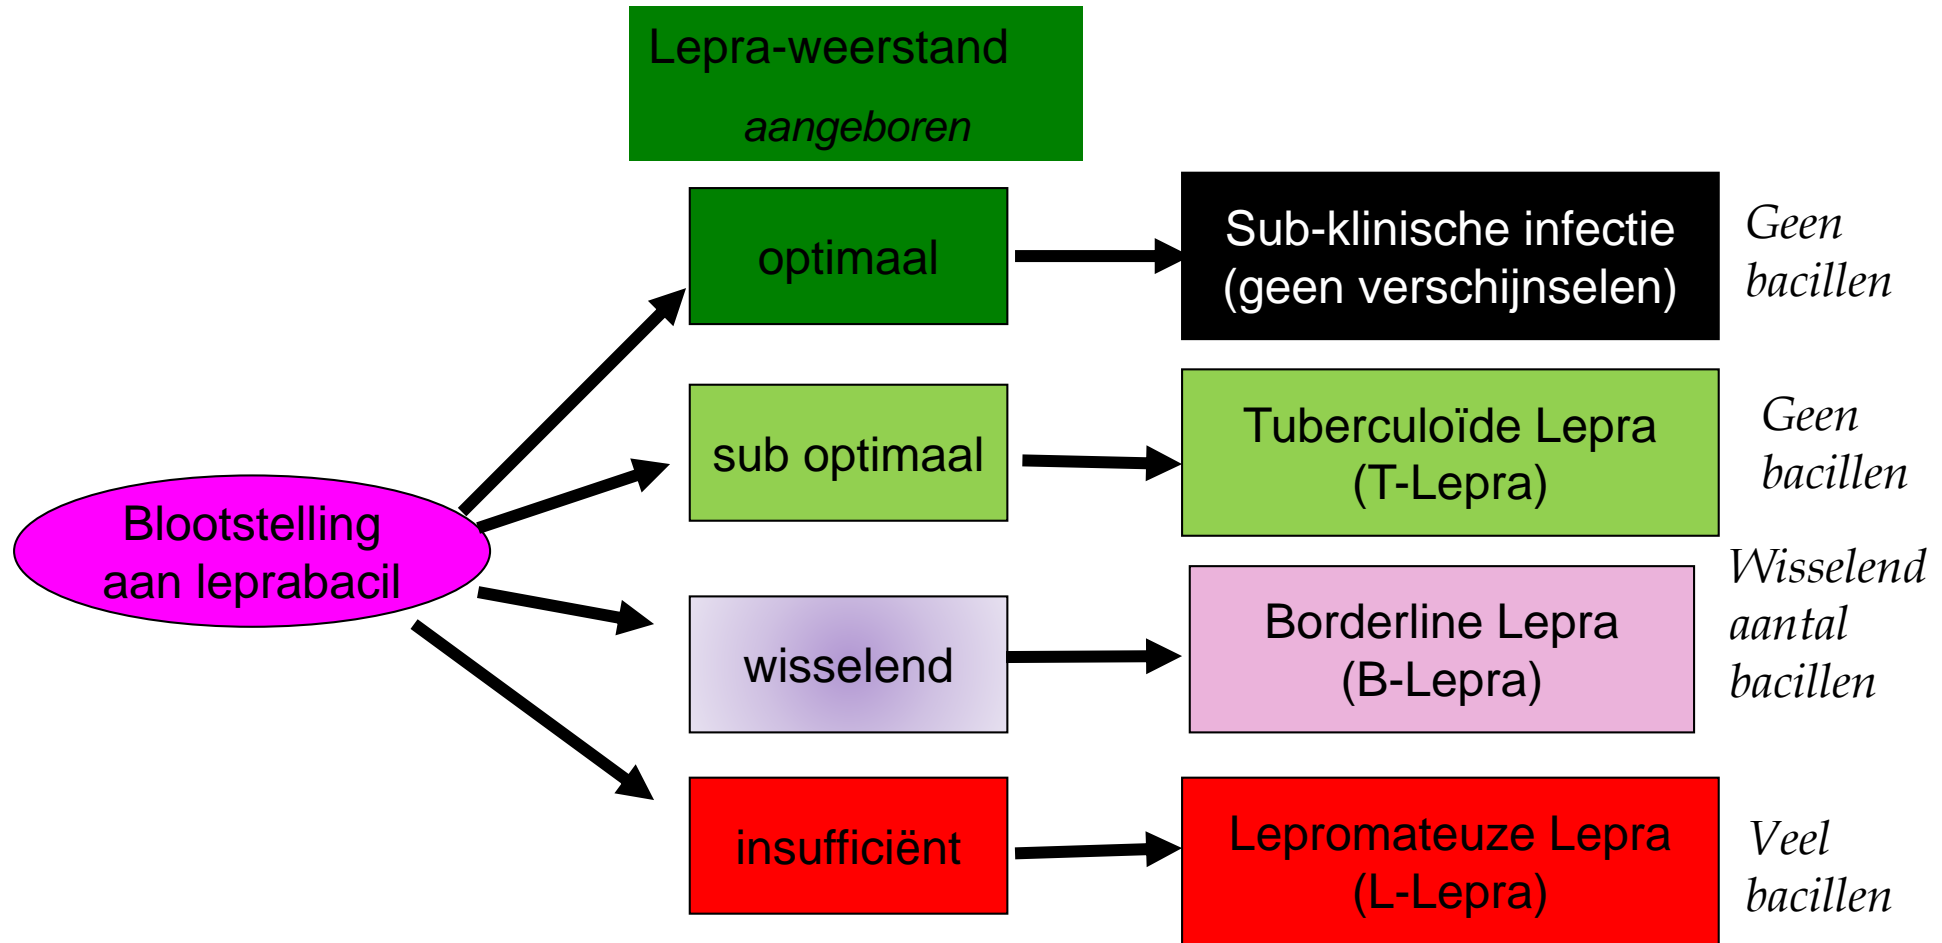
Lepra-weerstand
aangeboren

Blootstelling aan leprabacil

optimaal

Sub-klinische infectie (geen verschijnselen)

Geen bacillen

sub optimaal

Tuberculoïde Lepra (T-Lepra)

Geen bacillen

wisselend

Borderline Lepra (B-Lepra)

Wisselend aantal bacillen

insufficiënt

Lepromateuze Lepra (L-Lepra)

Veel bacillen